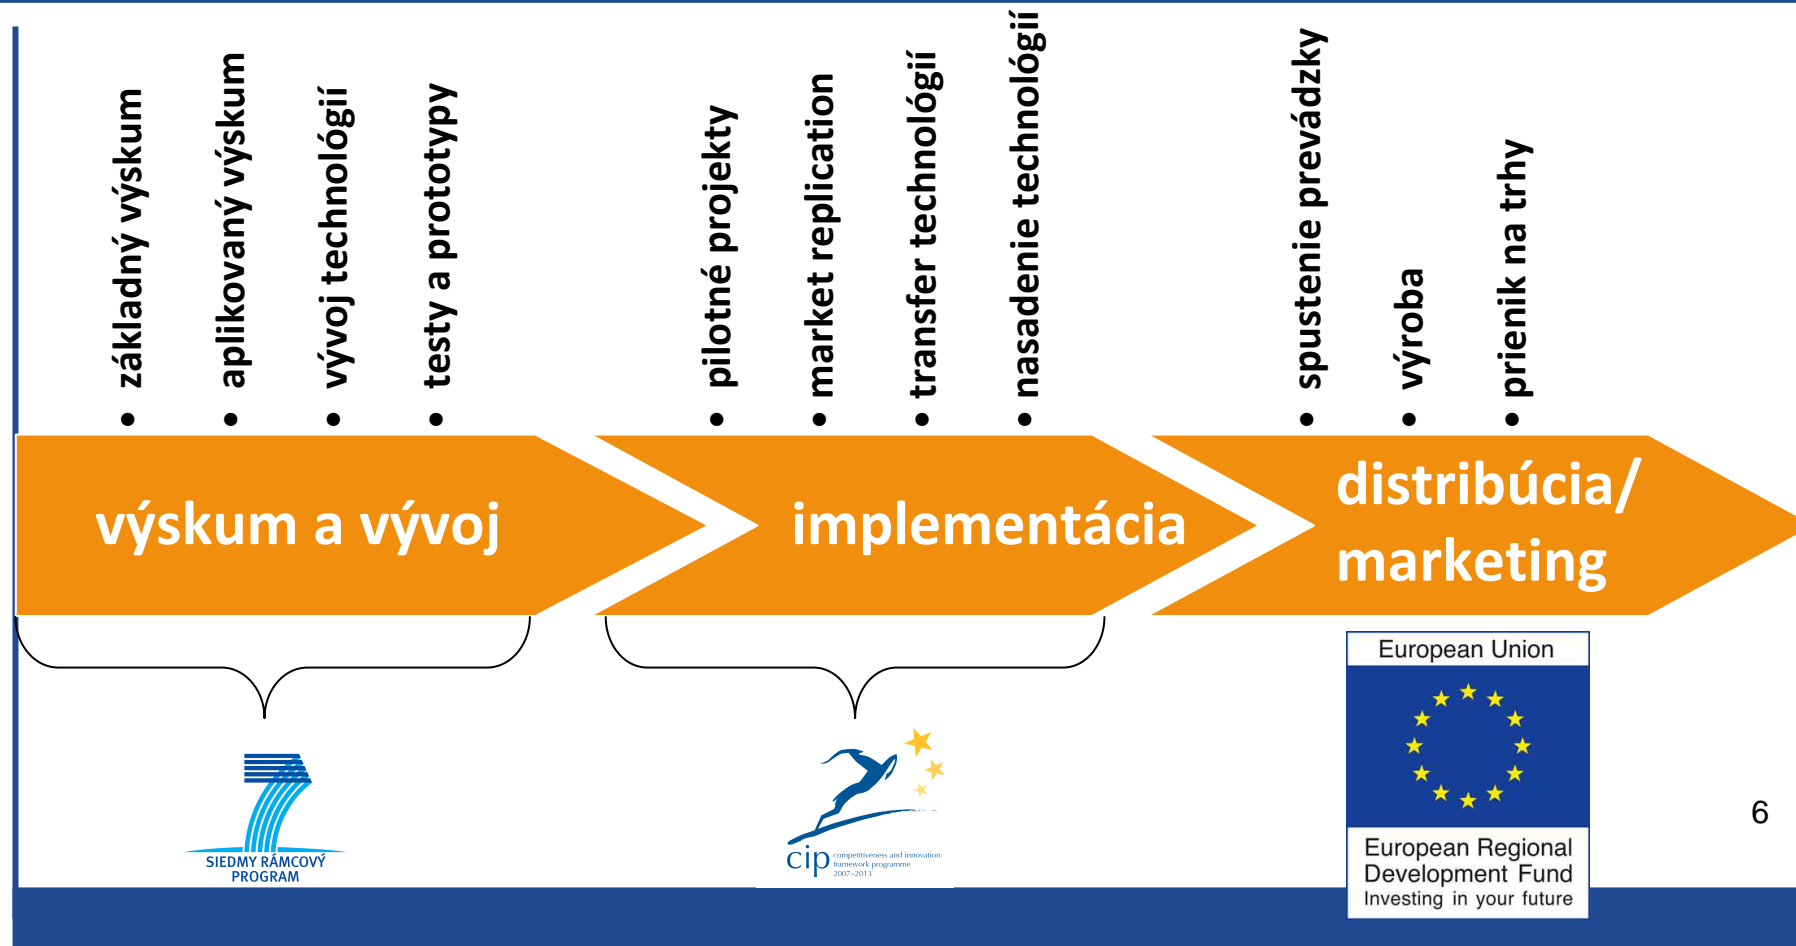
• základný výskum
• aplikovaný výskum
• vývoj technológií
• testy a prototypy

• pilotné projekty
• market replication
• transfer technológií
• nasadenie technológií

• spustenie prevádzky
• výroba
• prienik na trhy

výskum a vývoj

implementácia

distribúcia/ marketing

SIEDMY RÁMCOVÝ PROGRAM

cip competitiveness and innovation framework programme 2007–2013

European Union

European Regional Development Fund
Investing in your future

6